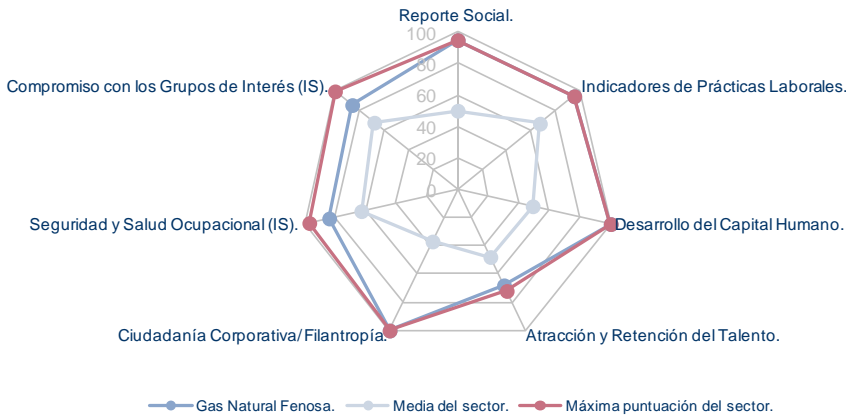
Reporte Social.

100
80
60
40
20
0

Indicadores de Prácticas Laborales.

Desarrollo del Capital Humano.

Atracción y Retención del Talento.

Ciudadanía Corporativa/Filantropía.

Seguridad y Salud Ocupacional (IS).

Compromiso con los Grupos de Interés (IS).

Gas Natural Fenosa. Media del sector. Máxima puntuación del sector.